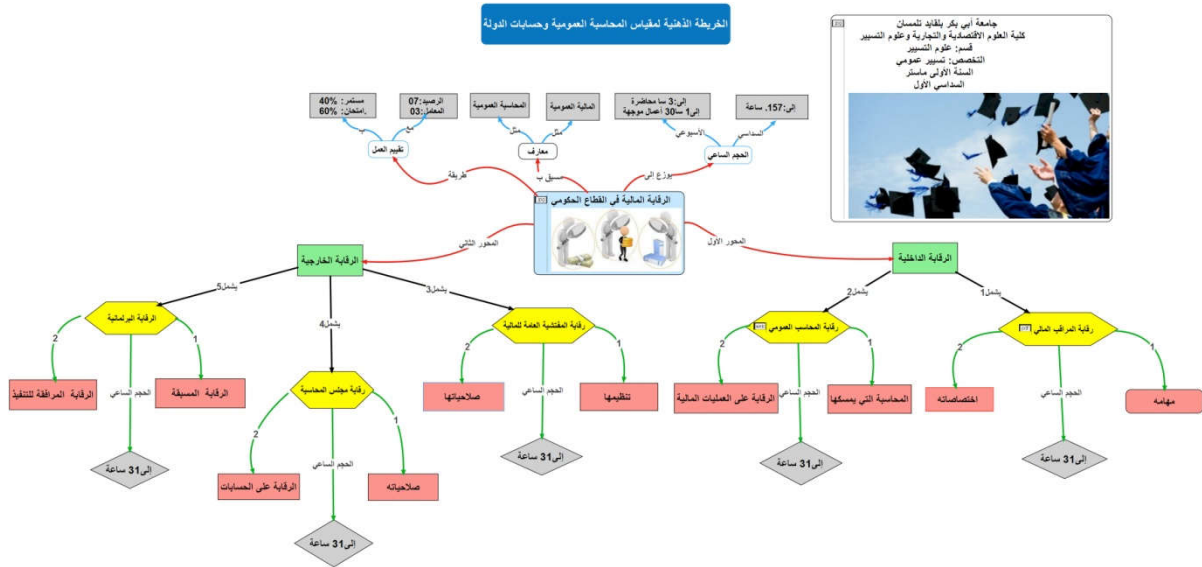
الخريطة الذهنية لمقياس المحاسبة العمومية وحسابات الدولة

جامعة أبي بكر بلقايد تلمسان
كلية العلوم الاقتصادية والتجارية وعلوم التسيير
قسم: علوم التسيير
التخصص: تسيير عمومي
السنة الأولى ماستر
السداسي الأول

مستمر: 40%
امتحان: 60%

الرصيد: 07
المعامل: 03

المحاسبة العمومية

المالية العمومية

إلى: 3 سا محاضرة
إلى 1 سا30 أعمال موجهة

إلى: 157. ساعة

تقييم العمل

معارف

الحجم الساعي

طريقة

مع

مثل

مثل

سبق ب

يوزع إلى

الأسبوعي

السداسي

الرقابة المالية في القطاع الحكومي

المحور الثاني

المحور الأول

الرقابة الخارجية

الرقابة الداخلية

يشمل5

يشمل4

يشمل3

يشمل2

يشمل1

الرقابة البرلمانية

رقابة مجلس المحاسبة

رقابة المفتشية العامة للمالية

رقابة المحاسب العمومي

رقابة المراقب المالي

الرقابة المرافقة للتنفيذ

الرقابة المسبقة

الرقابة على الحسابات

صلاحياته

صلاحياتها

تنظيمها

الرقابة على العمليات المالية

المحاسبة التي يمسكها

اختصاصاته

مهامه

الحجم الساعي

إلى31 ساعة

إلى31 ساعة

إلى31 ساعة

إلى31 ساعة

إلى31 ساعة